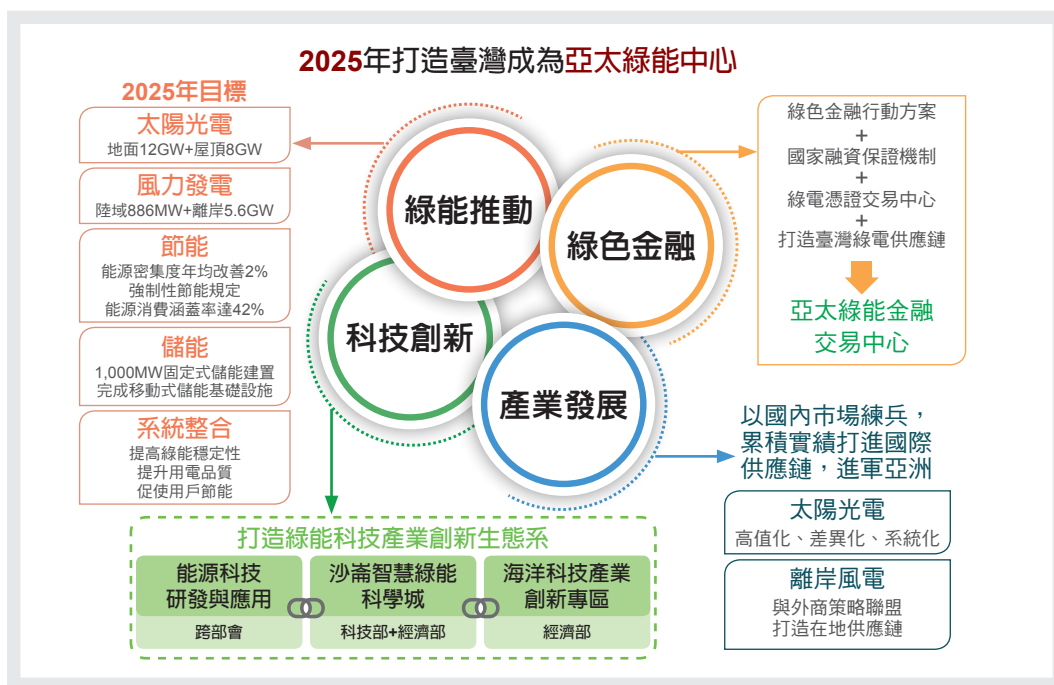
2025年打造臺灣成為亞太綠能中心

2025年目標

太陽光電
地面12GW+屋頂8GW

風力發電
陸域886MW+離岸5.6GW

節能
能源密集度年均改善2%
強制性節能規定
能源消費涵蓋率達42%

儲能
1,000MW固定式儲能建置
完成移動式儲能基礎設施

系統整合
提高綠能穩定性
提升用電品質
促使用戶節能

綠能推動

綠色金融

科技創新

產業發展

綠色金融行動方案
+
國家融資保證機制
+
綠電憑證交易中心
+
打造臺灣綠電供應鏈

亞太綠能金融交易中心

以國內市場練兵，累積實績打進國際供應鏈，進軍亞洲

太陽光電
高值化、差異化、系統化

離岸風電
與外商策略聯盟
打造在地供應鏈

打造綠能科技產業創新生態系

能源科技研發與應用
跨部會

沙崙智慧綠能科學城
科技部+經濟部

海洋科技產業創新專區
經濟部